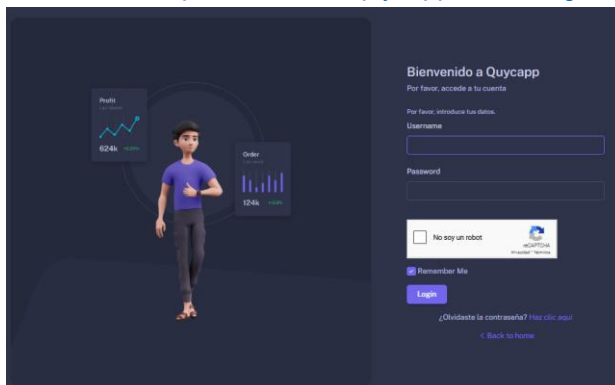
Profit
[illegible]
624k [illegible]

Order
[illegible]
124k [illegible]

Bienvenido a Quycapp
Por favor, accede a tu cuenta

Por favor, introduce tus datos.
Username

Password

No soy un robot
reCAPTCHA
Privacidad - Términos

Remember Me

Login

¿Olvidaste la contraseña? Haz clic aquí

< Back to home